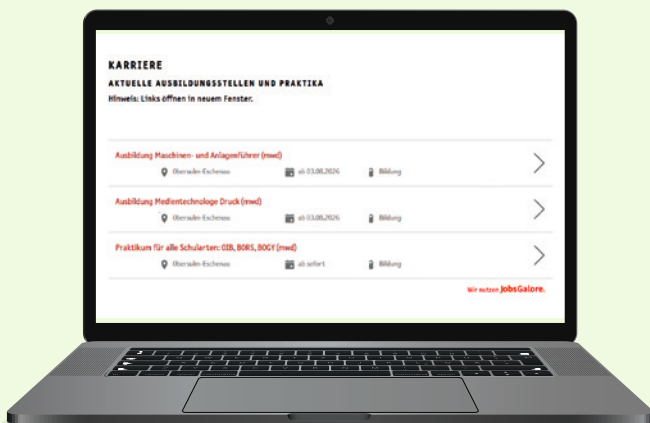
KARRIERE

AKTUELLE AUSBILDUNGSSTELLEN UND PRAKTIKA

Hinweis: Links öffnen in neuem Fenster.

Ausbildung Maschinen- und Anlagenführer (mwd)
Obersulm-Eschenau
ab 03.08.2026
Bildung

Ausbildung Medientechnologe Druck (mwd)
Obersulm-Eschenau
ab 03.08.2026
Bildung

Praktikum für alle Schularten: OIB, BORS, BOGY (mwd)
Obersulm-Eschenau
ab sofort
Bildung

Wir nutzen JobsGalore.